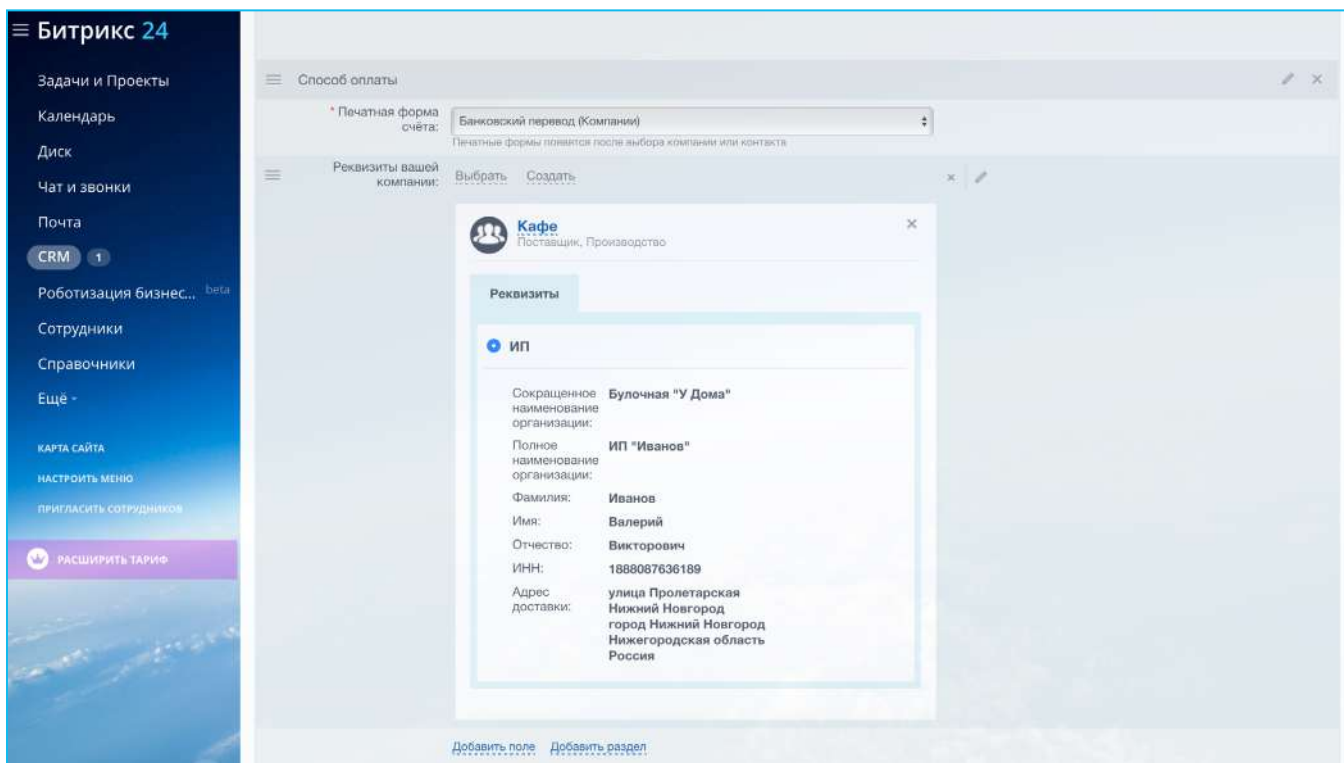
≡ Битрикс 24

Задачи и Проекты
Календарь
Диск
Чат и звонки
Почта
CRM 1
Роботизация бизнес... beta
Сотрудники
Справочники
Ещё ▾

КАРТА САЙТА
НАСТРОИТЬ МЕНЮ
ПРИГЛАСИТЬ СОТРУДНИКОВ

РАСШИРИТЬ ТАРИФ

Способ оплаты

* Печатная форма счёта: Банковский перевод (Компании)
Печатные формы появятся после выбора компании или контакта

Реквизиты вашей компании: Выбрать Создать

Кафе
Поставщик, Производство

Реквизиты

ИП

| | |
|---|---|
| Сокращенное наименование организации: | Булочная "У Дома" |
| Полное наименование организации: | ИП "Иванов" |
| Фамилия: | Иванов |
| Имя: | Валерий |
| Отчество: | Викторович |
| ИНН: | 1888087636189 |
| Адрес доставки: | улица Пролетарская Нижний Новгород город Нижний Новгород Нижегородская область Россия |

Добавить поле Добавить раздел